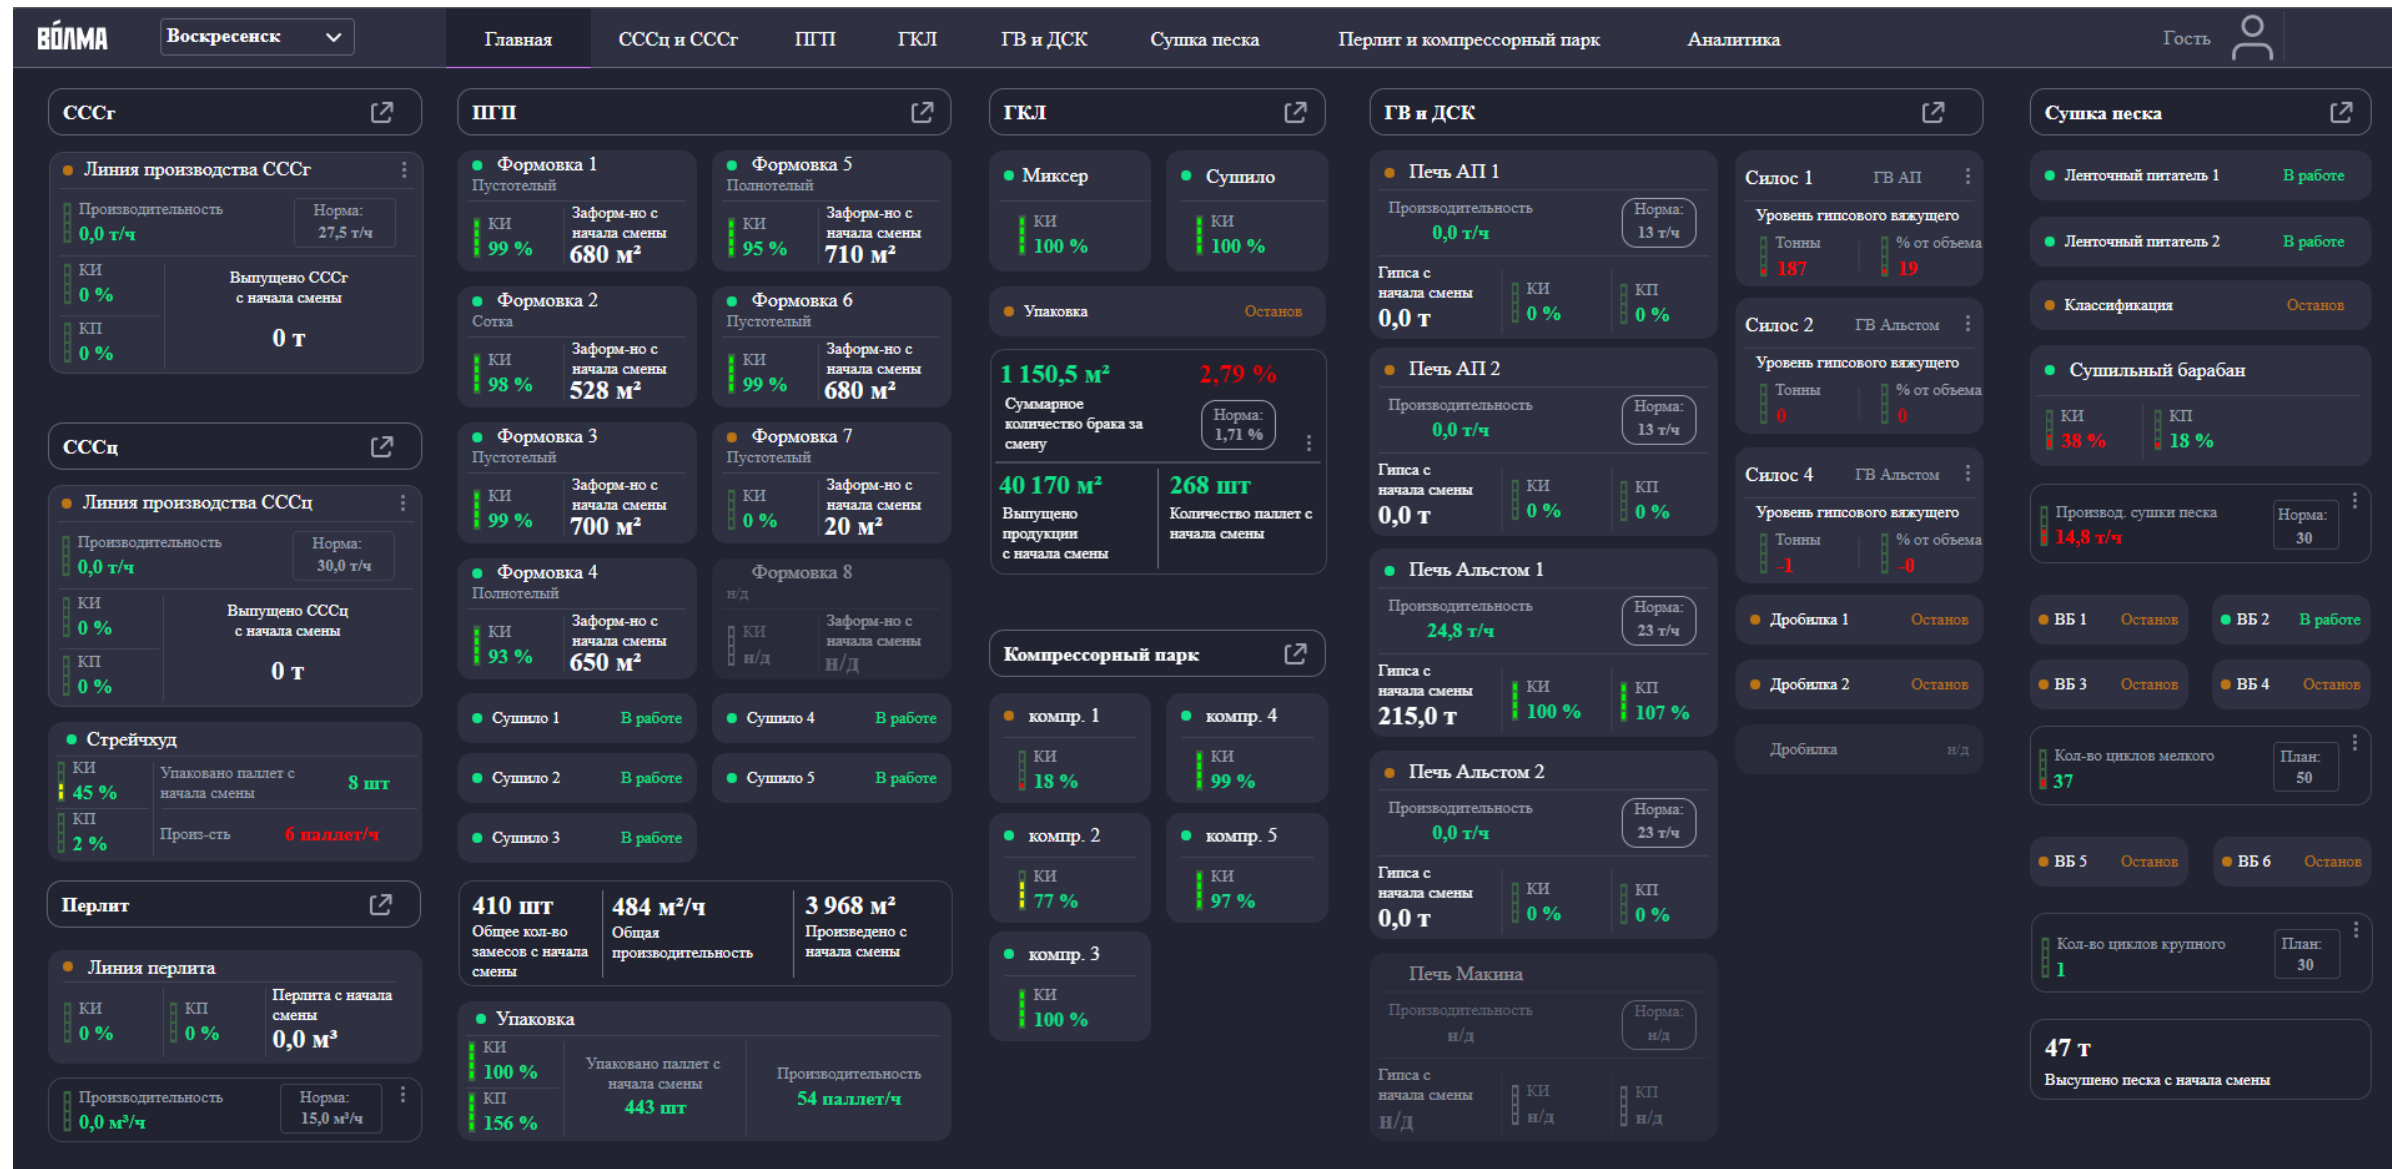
ВОЛМА Воскресенск
Главная СССц и СССг ПГП ГКЛ ГВ и ДСК Сушка песка Перлит и компрессорный парк Аналитика
Гость

СССг
Линия производства СССг
Производительность 0,0 т/ч
Норма: 27,5 т/ч
КИ 0 %
КП 0 %
Выпущено СССг с начала смены
0 т

СССц
Линия производства СССц
Производительность 0,0 т/ч
Норма: 30,0 т/ч
КИ 0 %
КП 0 %
Выпущено СССц с начала смены
0 т

Стрейчхуд
КИ 45 %
КП 2 %
Упаковано паллет с начала смены 8 шт
Произ-сть 6 паллет/ч

Перлит
Линия перлита
КИ 0 %
КП 0 %
Перлита с начала смены 0,0 м³
Производительность 0,0 м³/ч
Норма: 15,0 м³/ч

ПГП
Формовка 1 Пустотелый КИ 99 % Заформ-но с начала смены 680 м²
Формовка 5 Полнотелый КИ 95 % Заформ-но с начала смены 710 м²
Формовка 2 Сотка КИ 98 % Заформ-но с начала смены 528 м²
Формовка 6 Пустотелый КИ 99 % Заформ-но с начала смены 680 м²
Формовка 3 Пустотелый КИ 99 % Заформ-но с начала смены 700 м²
Формовка 7 Пустотелый КИ 0 % Заформ-но с начала смены 20 м²
Формовка 4 Полнотелый КИ 93 % Заформ-но с начала смены 650 м²
Формовка 8 н/д КИ н/д Заформ-но с начала смены н/д
Сушило 1 В работе
Сушило 4 В работе
Сушило 2 В работе
Сушило 5 В работе
Сушило 3 В работе
410 шт Общее кол-во замесов с начала смены
484 м²/ч Общая производительность
3 968 м² Произведено с начала смены
Упаковка
КИ 100 %
КП 156 %
Упаковано паллет с начала смены 443 шт
Производительность 54 паллет/ч

ГКЛ
Миксер КИ 100 %
Сушило КИ 100 %
Упаковка Останов
1 150,5 м² 2,79 %
Суммарное количество брака за смену
Норма: 1,71 %
40 170 м² Выпущено продукции с начала смены
268 шт Количество паллет с начала смены

Компрессорный парк
компр. 1 КИ 18 %
компр. 4 КИ 99 %
компр. 2 КИ 77 %
компр. 5 КИ 97 %
компр. 3 КИ 100 %

ГВ и ДСК
Печь АП 1
Производительность 0,0 т/ч
Норма: 13 т/ч
Гипса с начала смены 0,0 т
КИ 0 %
КП 0 %
Печь АП 2
Производительность 0,0 т/ч
Норма: 13 т/ч
Гипса с начала смены 0,0 т
КИ 0 %
КП 0 %
Печь Альстом 1
Производительность 24,8 т/ч
Норма: 23 т/ч
Гипса с начала смены 215,0 т
КИ 100 %
КП 107 %
Печь Альстом 2
Производительность 0,0 т/ч
Норма: 23 т/ч
Гипса с начала смены 0,0 т
КИ 0 %
КП 0 %
Печь Макина
Производительность н/д
Норма: н/д
Гипса с начала смены н/д
КИ н/д
КП н/д
Силос 1 ГВ АП
Уровень гипсового вяжущего
Тонны 187
% от объема 19
Силос 2 ГВ Альстом
Уровень гипсового вяжущего
Тонны 0
% от объема 0
Силос 4 ГВ Альстом
Уровень гипсового вяжущего
Тонны -1
% от объема -0
Дробилка 1 Останов
Дробилка 2 Останов
Дробилка н/д

Сушка песка
Ленточный питатель 1 В работе
Ленточный питатель 2 В работе
Классификация Останов
Сушильный барабан
КИ 38 %
КП 18 %
Производ. сушки песка 14,8 т/ч
Норма: 30
ВБ 1 Останов
ВБ 2 В работе
ВБ 3 Останов
ВБ 4 Останов
Кол-во циклов мелкого 37
План: 50
ВБ 5 Останов
ВБ 6 Останов
Кол-во циклов крупного 1
План: 30
47 т
Высушено песка с начала смены